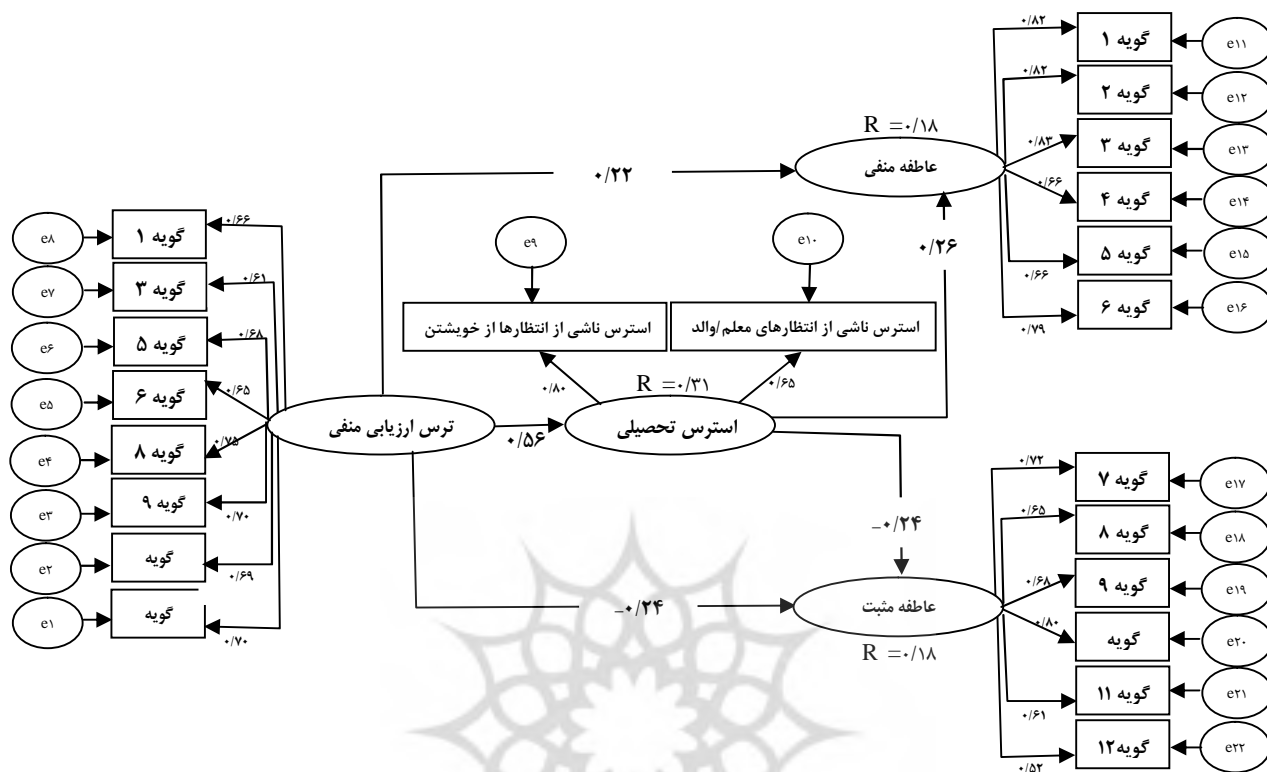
R =۰/۱۸
عاطفه منفی
۰/۲۲
۰/۲۶
e۹
e۱۰
استرس ناشی از انتظارها از خویشتن
استرس ناشی از انتظارهای معلم/والد
۰/۸۰
R =۰/۳۱
۰/۶۵
ترس ارزیابی منفی
۰/۵۶
استرس تحصیلی
-۰/۲۴
-۰/۲۴
عاطفه مثبت
R =۰/۱۸

e۸ گویه ۱ ۰/۶۶
e۷ گویه ۳ ۰/۶۱
e۶ گویه ۵ ۰/۶۸
e۵ گویه ۶ ۰/۶۵
e۴ گویه ۸ ۰/۷۵
e۳ گویه ۹ ۰/۷۰
e۲ گویه ۰/۶۹
e۱ گویه ۰/۷۰

۰/۸۲ گویه ۱ e۱۱
۰/۸۲ گویه ۲ e۱۲
۰/۸۳ گویه ۳ e۱۳
۰/۶۶ گویه ۴ e۱۴
۰/۶۶ گویه ۵ e۱۵
۰/۷۹ گویه ۶ e۱۶

۰/۷۲ گویه ۷ e۱۷
۰/۶۵ گویه ۸ e۱۸
۰/۶۸ گویه ۹ e۱۹
۰/۸۰ گویه e۲۰
۰/۶۱ گویه ۱۱ e۲۱
۰/۵۲ گویه۱۲ e۲۲